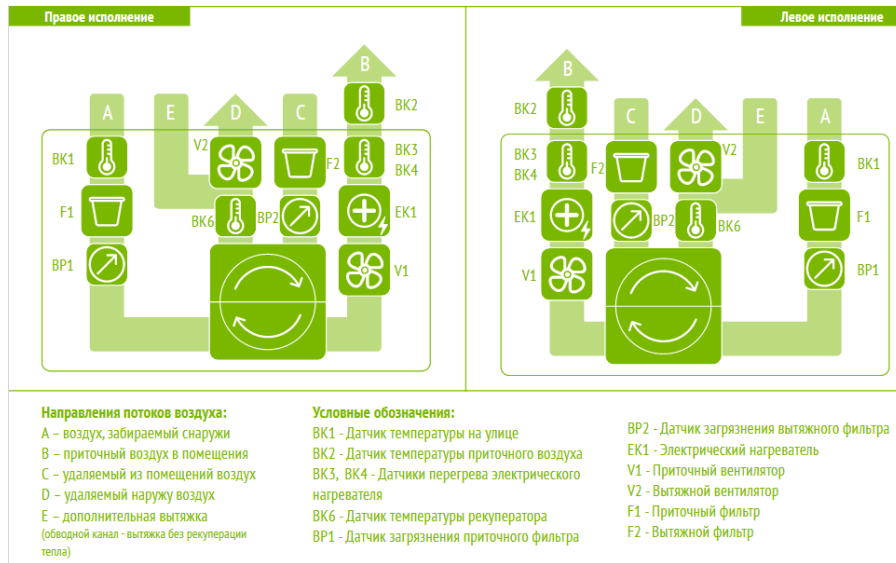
Правое исполнение

A
E
D
C
B
BK2
BK1
V2
BK3
F2
BK4
F1
BK6
BP2
EK1
BP1
V1

Левое исполнение

B
BK2
C
D
E
A
BK3
V2
F2
BK1
BK4
EK1
BP2
BK6
F1
V1
BP1

Направления потоков воздуха:
A – воздух, забираемый снаружи
B – приточный воздух в помещения
C – удаляемый из помещений воздух
D – удаляемый наружу воздух
E – дополнительная вытяжка
(обводной канал - вытяжка без рекуперации тепла)

Условные обозначения:
BK1 - Датчик температуры на улице
BK2 - Датчик температуры приточного воздуха
BK3, BK4 - Датчики перегрева электрического нагревателя
BK6 - Датчик температуры рекуператора
BP1 - Датчик загрязнения приточного фильтра
BP2 - Датчик загрязнения вытяжного фильтра
EK1 - Электрический нагреватель
V1 - Приточный вентилятор
V2 - Вытяжной вентилятор
F1 - Приточный фильтр
F2 - Вытяжной фильтр